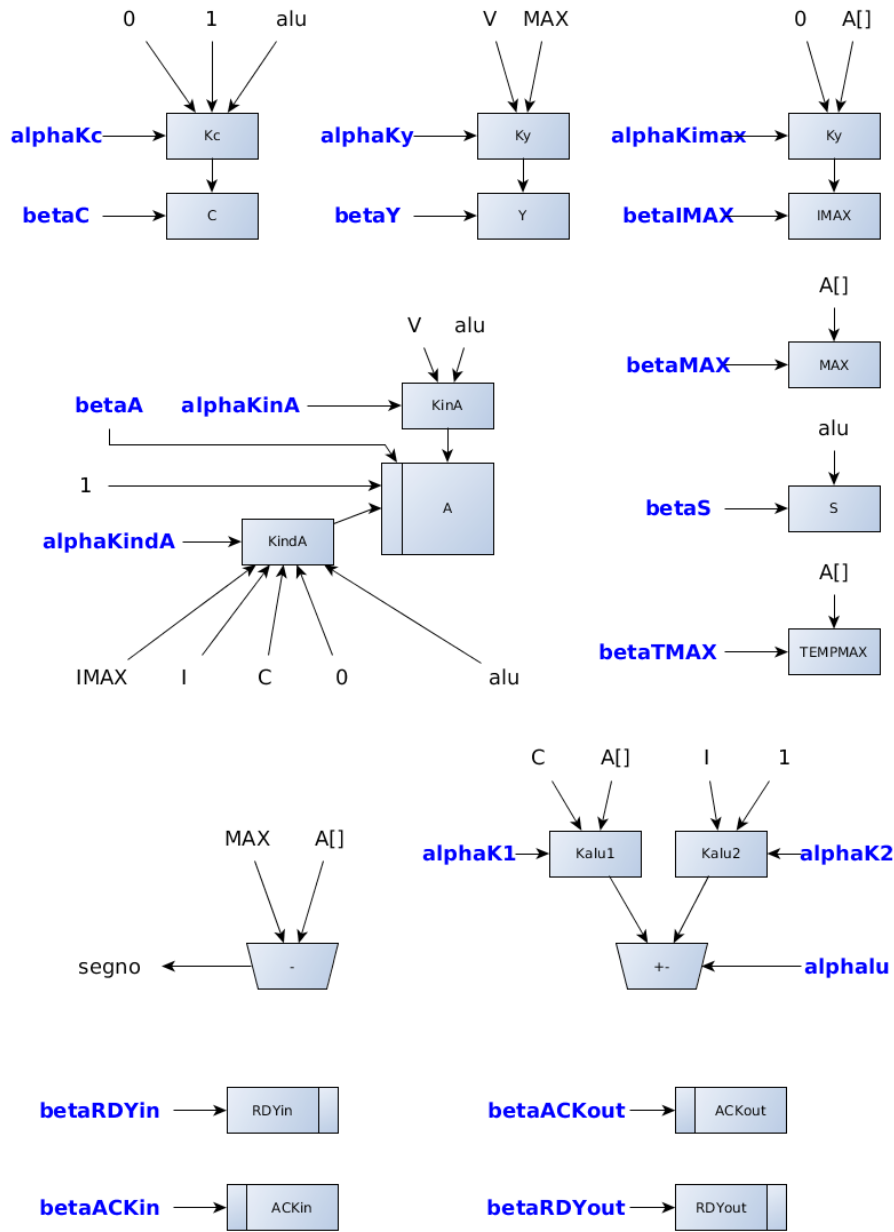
0 1 alu
alphaKc
Kc
betaC
C

V MAX
alphaKy
Ky
betaY
Y

0 A[]
alphaKimax
Ky
betaIMAX
IMAX

A[]
betaMAX
MAX

alu
betaS
S

A[]
betaTMAX
TEMPMAX

V alu
betaA
alphaKinA
KinA
1
A
alphaKindA
KindA
IMAX I C 0 alu

C A[] I 1
alphaK1
Kalu1
Kalu2
alphaK2
+-
alphalu

MAX A[]
segno
-

betaRDYin
RDYin
betaACKout
ACKout
betaACKin
ACKin
betaRDYout
RDYout